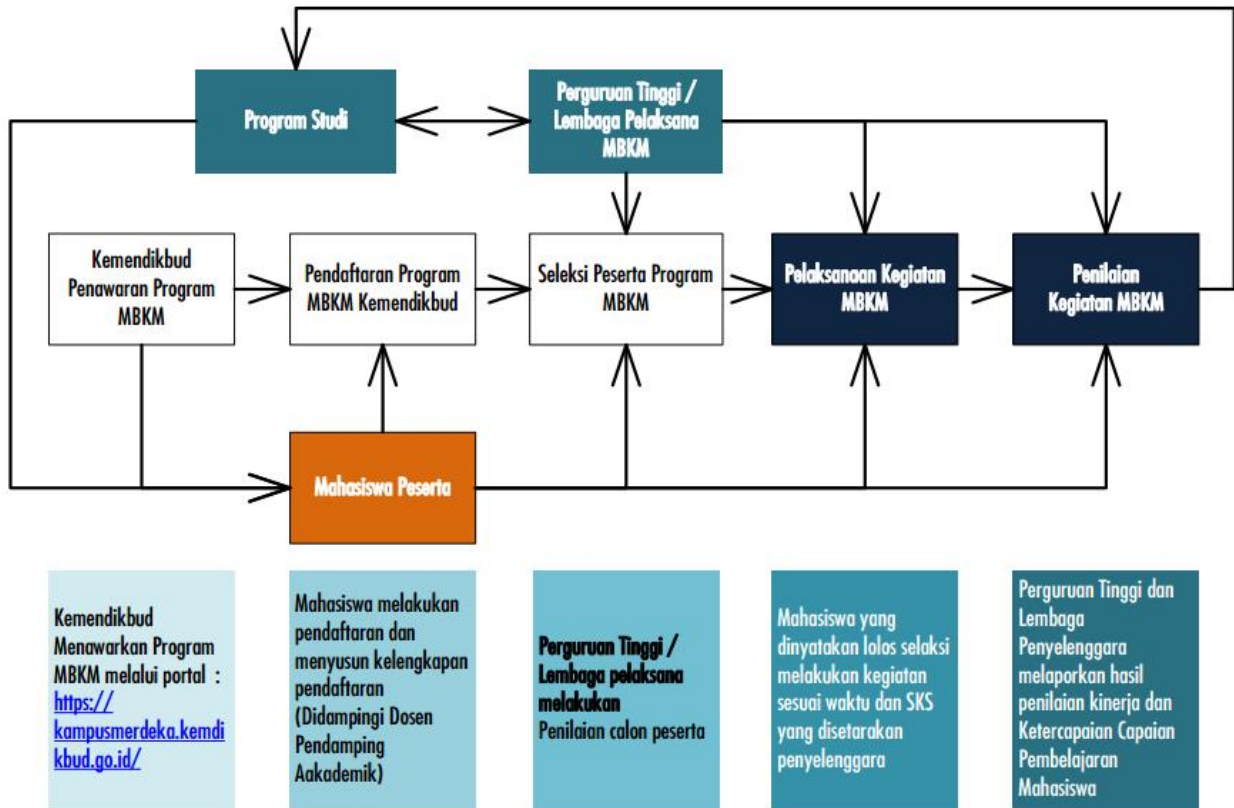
Program Studi

Perguruan Tinggi / Lembaga Pelaksana MBKM

Kemendikbud Penawaran Program MBKM

Pendaftaran Program MBKM Kemendikbud

Seleksi Peserta Program MBKM

Pelaksanaan Kegiatan MBKM

Penilaian Kegiatan MBKM

Mahasiswa Peserta

Kemendikbud Menawarkan Program MBKM melalui portal : https://kampusmerdeka.kemdikbud.go.id/

Mahasiswa melakukan pendaftaran dan menyusun kelengkapan pendaftaran (Didampingi Dosen Pendamping Aakademik)

Perguruan Tinggi / Lembaga pelaksana melakukan Penilaian calon peserta

Mahasiswa yang dinyatakan lolos selaksi melakukan kegiatan sesuai waktu dan SKS yang disetarakan penyelenggara

Perguruan Tinggi dan Lembaga Penyelenggara melaporkan hasil penilaian kinerja dan Ketercapaian Capaian Pembelajaran Mahasiswa